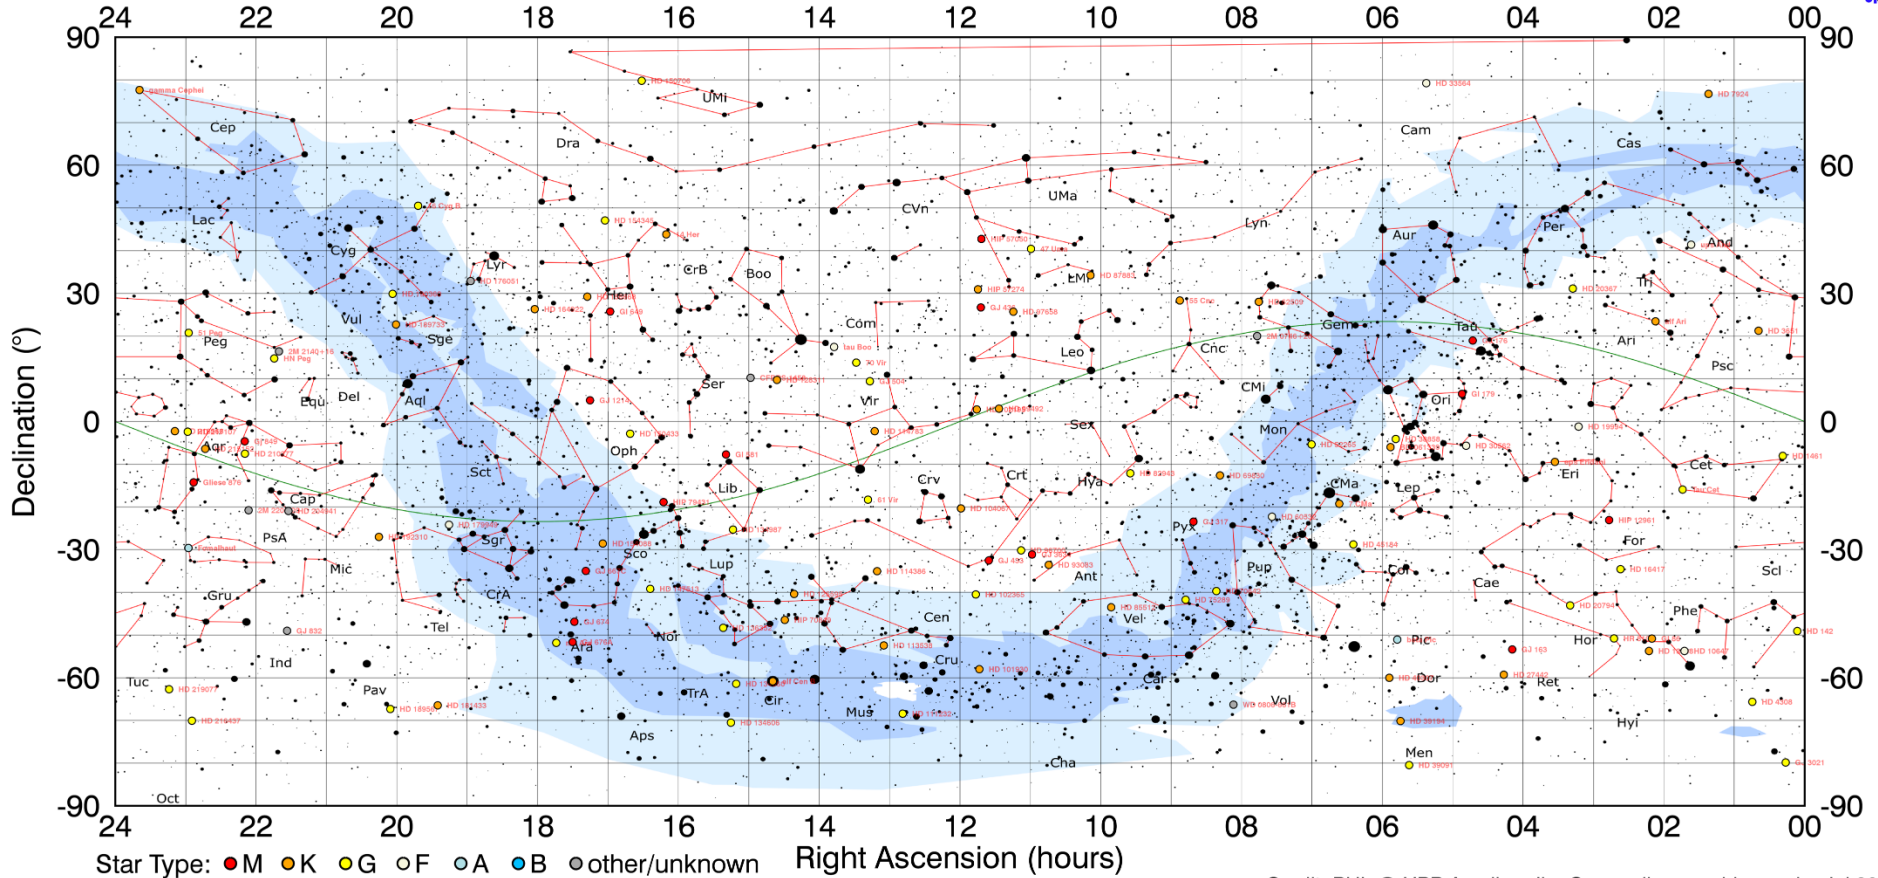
24 22 20 18 16 14 12 10 08 06 04 02 00

90 60 30 0 -30 -60 -90

Declination (°)

UMi
Cep
Dra
Cam
Cas
Lac
CVn
UMa
Cyg
Lyr
Lyn
Per
Aur
And
CrB
Boo
Her
LMi
Tri
Vul
Com
Peg
Sge
Gem
Tau
Ari
Leo
Cnc
Psc
Ser
Del
Equ
Aql
CMi
Vir
Ori
Oph
Sex
Mon
Cet
Lib
Eri
Sct
Hya
Crv
Crt
Lep
Cap
CMa
Sgr
PsA
Pyx
For
Sco
Mic
Lup
Ant
Col
Scl
Pup
CrA
Cae
Gru
Tel
Nor
Cen
Vel
Phe
Pic
Ara
Hor
Ind
Cru
Car
Dor
Tuc
Pav
TrA
Ret
Cir
Mus
Vol
Hyi
Aps
Men
Cha
Oct

24 22 20 18 16 14 12 10 08 06 04 02 00

Star Type: M K G F A B other/unknown

Right Ascension (hours)